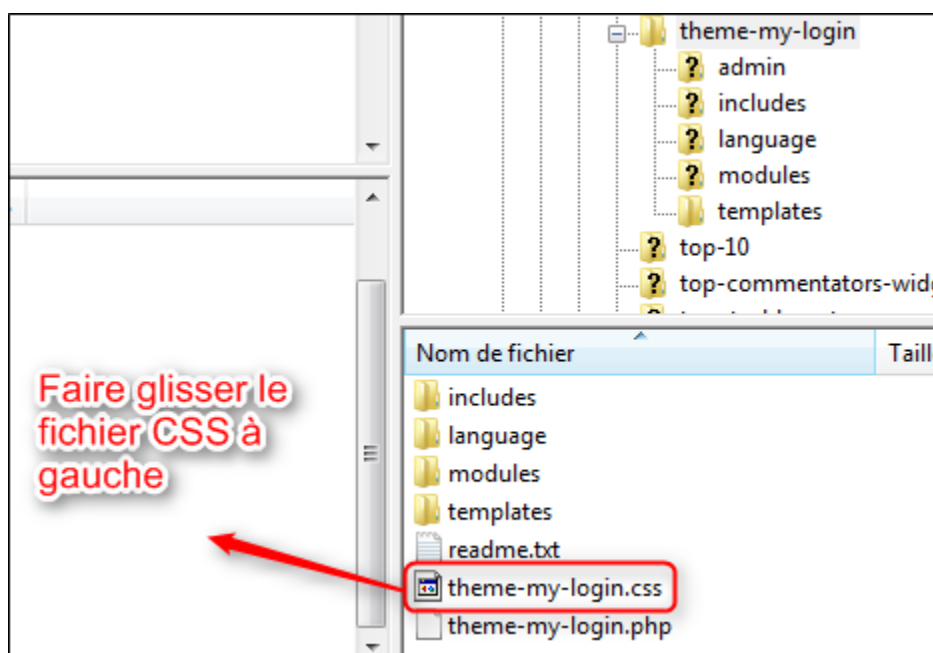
theme-my-login
admin
includes
language
modules
templates
top-10
top-commentators-widg

Nom de fichier
Taill

Faire glisser le fichier CSS à gauche

includes
language
modules
templates
readme.txt
theme-my-login.css
theme-my-login.php